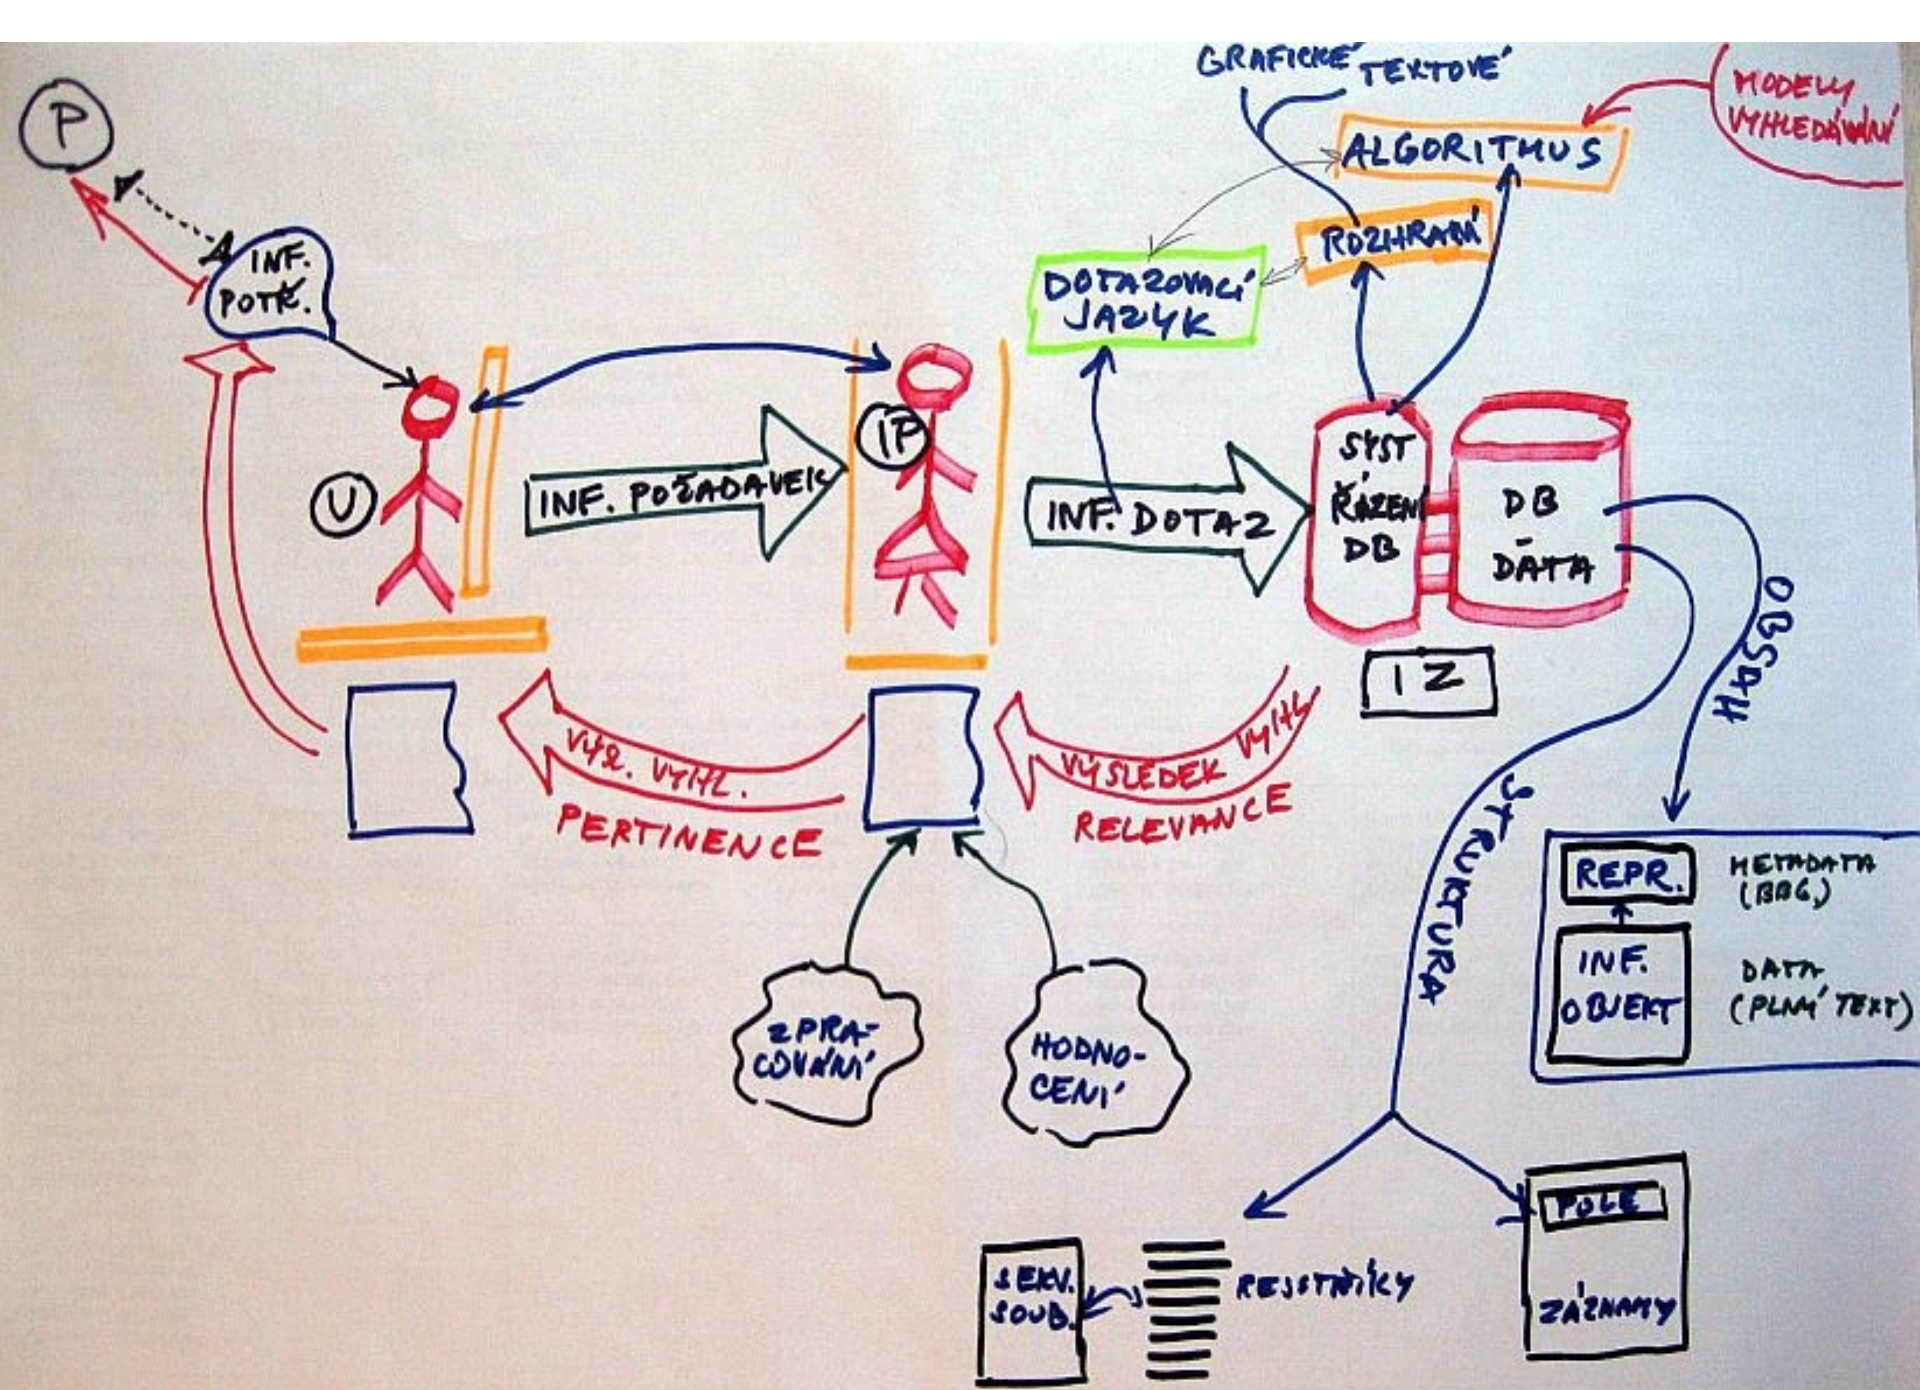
GRAFICKÉ TEXTOVÉ

MODELY VYHLEDÁVÁNÍ

ALGORITMUS

ROZHRANÍ

DOTAZOVACÍ JAZYK

P

INF. POTŘ.

U

IP

INF. POŽADAVEK

INF. DOTAZ

SYST. ŘÍZENÍ DB

DB - DATA

IZ

HASBO

VÝS. VYHL.

PERTINENCE

VÝSLEDEK VYHL.

RELEVANCE

STRUKTURA

REPR.

METADATA (BBG)

INF. OBJEKT

DATA (PLNÝ TEXT)

ZPRACOVÁNÍ

HODNOCENÍ

SEKV. SOUB.

REJSTŘÍKY

POLE

ZÁZNAMY